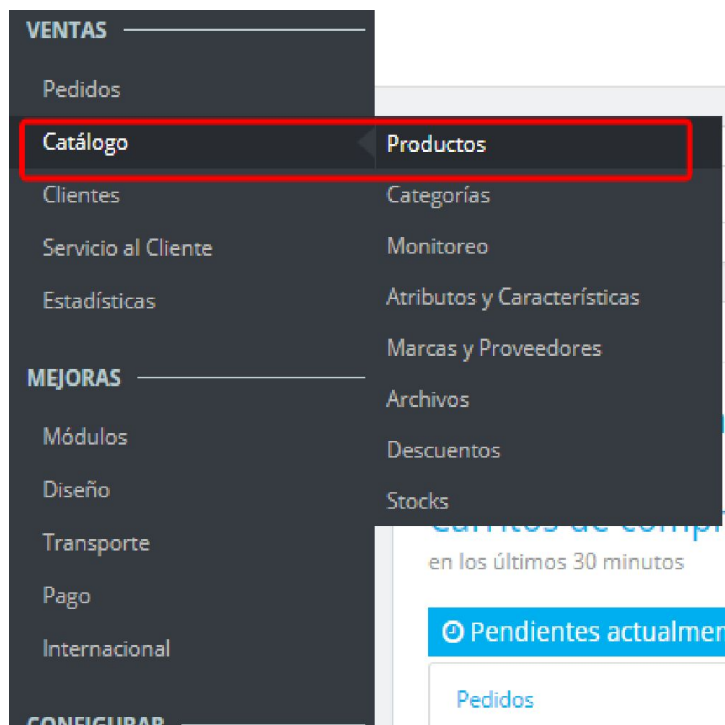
VENTAS

Pedidos

Catálogo

Productos

Clientes

Categorías

Servicio al Cliente

Monitoreo

Estadísticas

Atributos y Características

MEJORAS

Marcas y Proveedores

Archivos

Módulos

Descuentos

Diseño

Stocks

Carritos de compr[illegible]

Transporte

en los últimos 30 minutos

Pago

Internacional

Pendientes actualmen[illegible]

Pedidos

CONFIGURAR